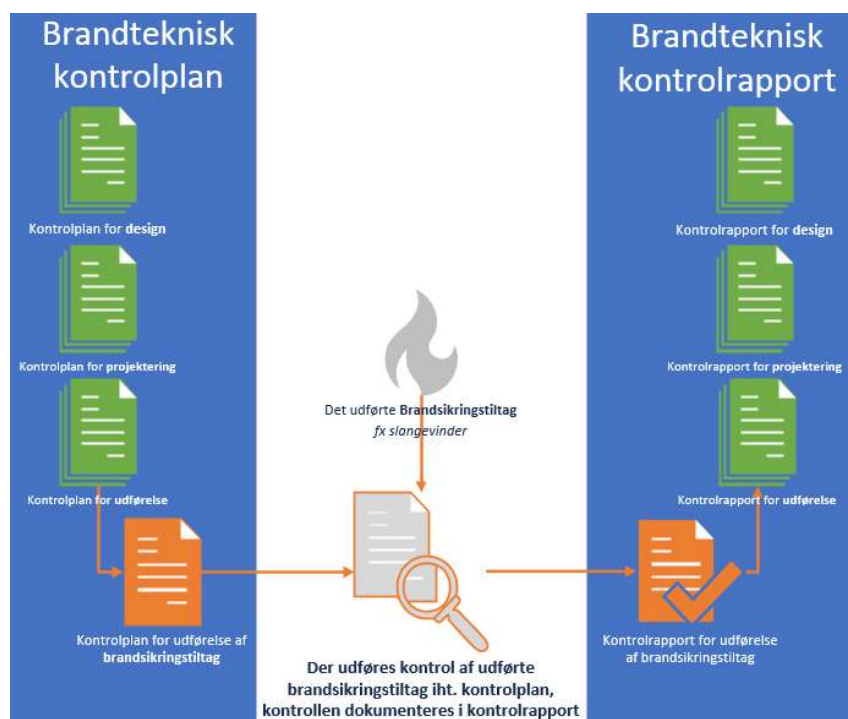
Brandteknisk kontrolplan

Kontrolplan for **design**

Kontrolplan for **projektering**

Kontrolplan for **udførelse**

Kontrolplan for udførelse af **brandsikringstiltag**

Det udførte **Brandsikringstiltag**
*fx slangevinder*

**Der udføres kontrol af udførte brandsikringstiltag iht. kontrolplan, kontrollen dokumenteres i kontrolrapport**

Brandteknisk kontrolrapport

Kontrolrapport for **design**

Kontrolrapport for **projektering**

Kontrolrapport for **udførelse**

Kontrolrapport for udførelse af brandsikringstiltag